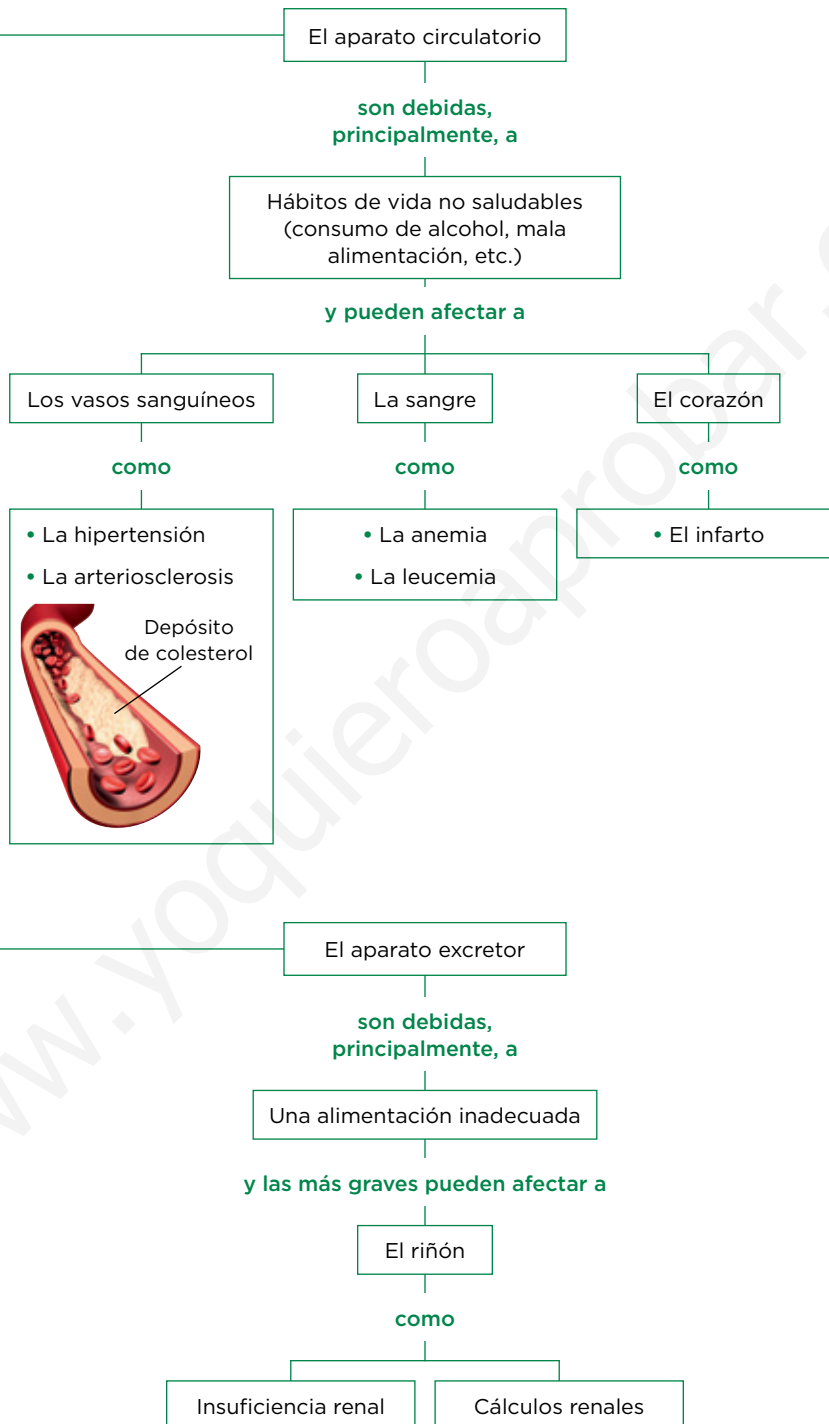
El aparato circulatorio

son debidas, principalmente, a

Hábitos de vida no saludables (consumo de alcohol, mala alimentación, etc.)

y pueden afectar a

Los vasos sanguíneos

como

• La hipertensión
• La arteriosclerosis

Depósito de colesterol

La sangre

como

• La anemia
• La leucemia

El corazón

como

• El infarto

El aparato excretor

son debidas, principalmente, a

Una alimentación inadecuada

y las más graves pueden afectar a

El riñón

como

Insuficiencia renal

Cálculos renales

www.yoquieroaprobar.es